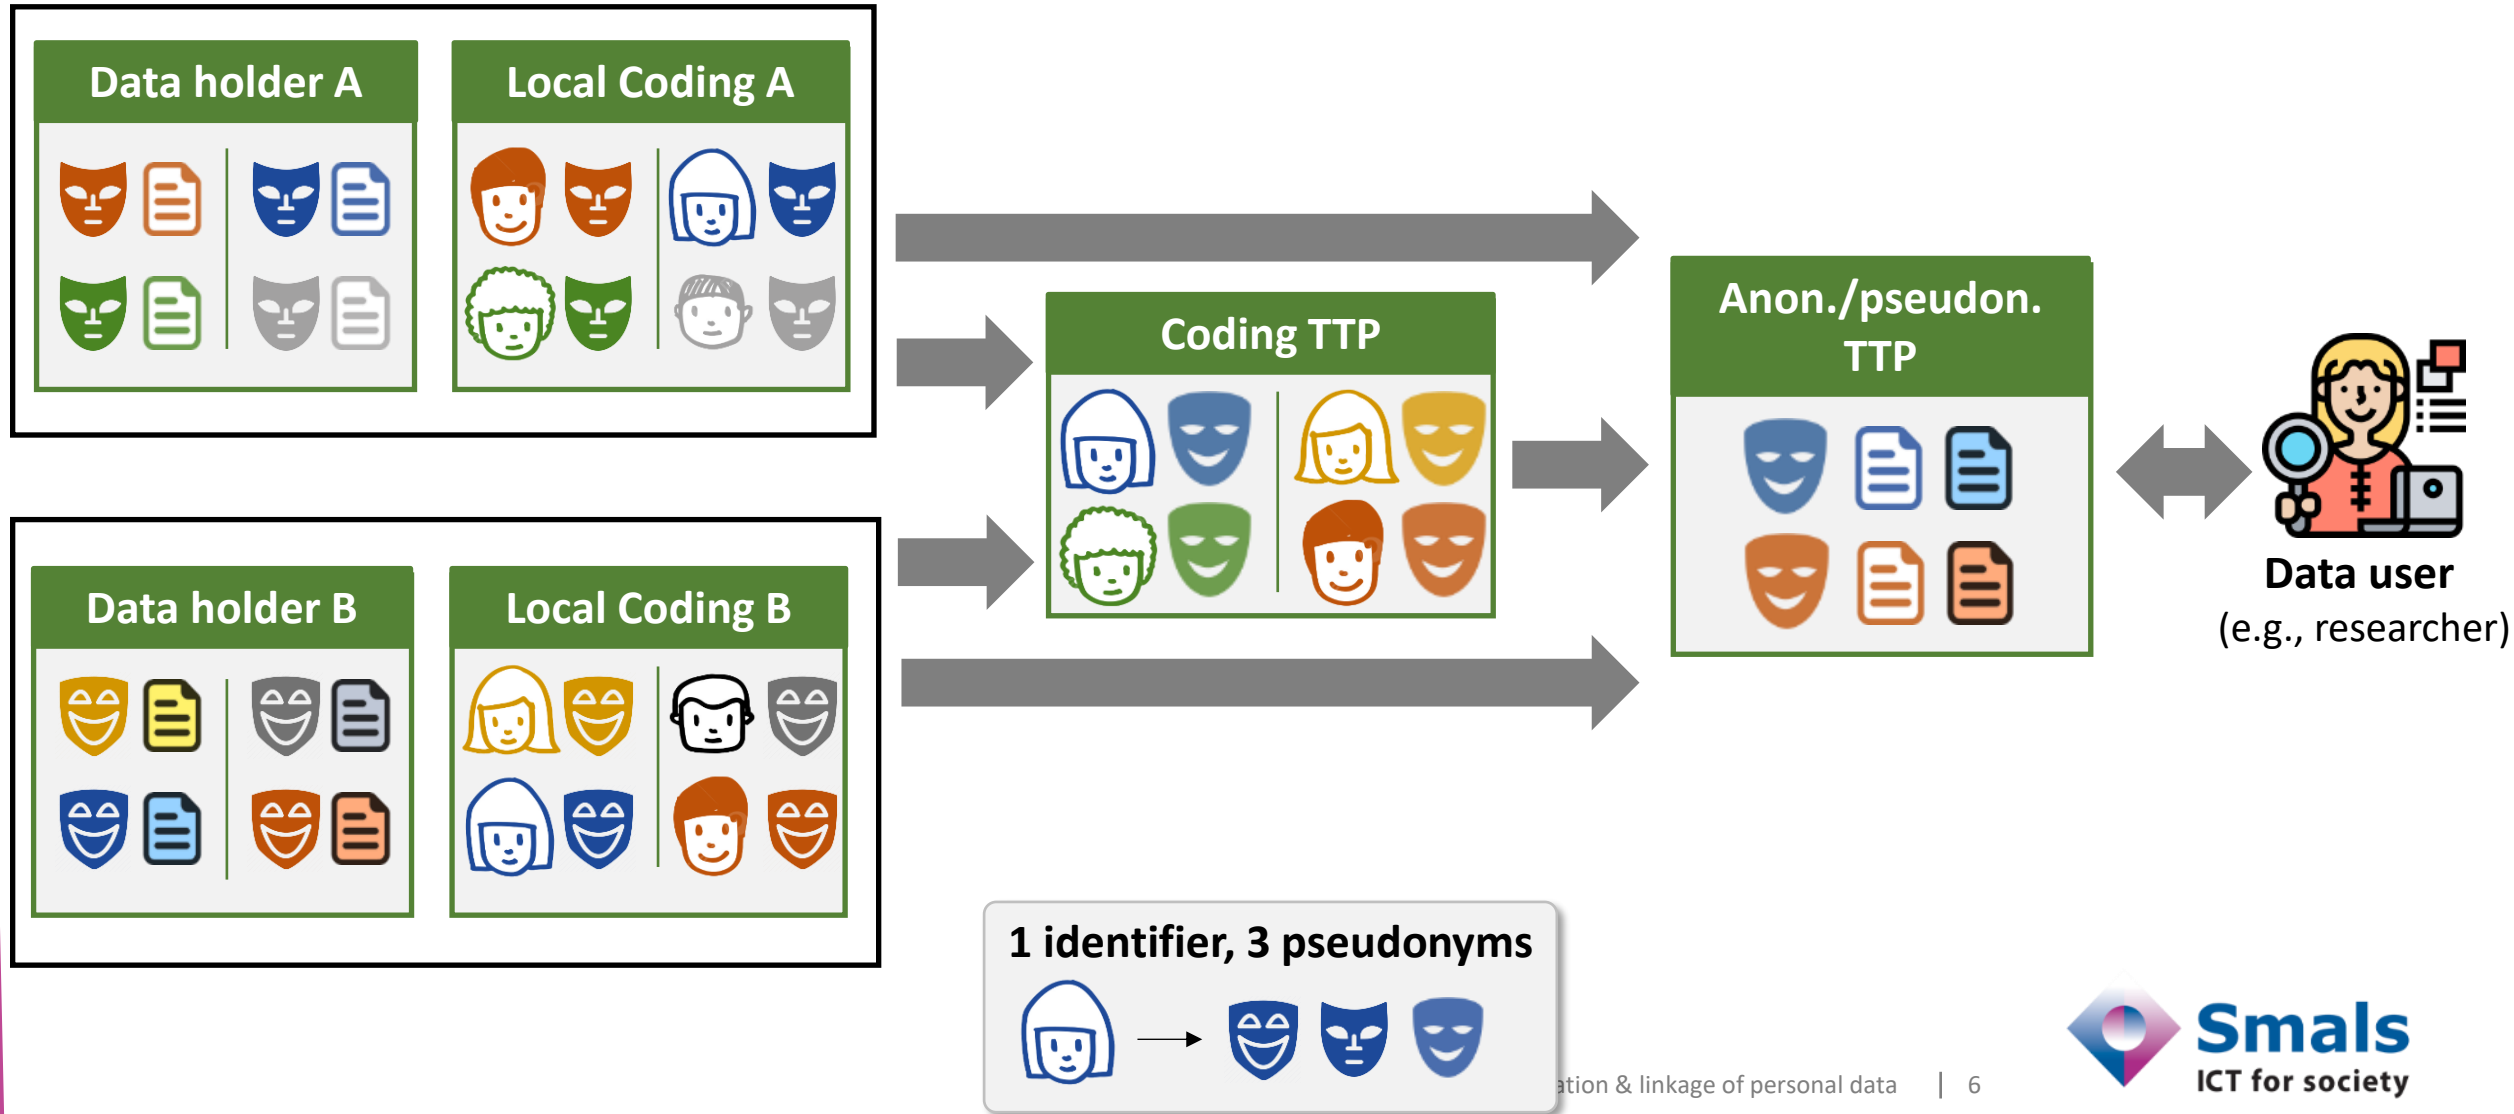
Data holder A

Local Coding A

Coding TTP

Anon./pseudon. TTP

Data user
(e.g., researcher)

Data holder B

Local Coding B

1 identifier, 3 pseudonyms

ation & linkage of personal data | 6

Smals
ICT for society